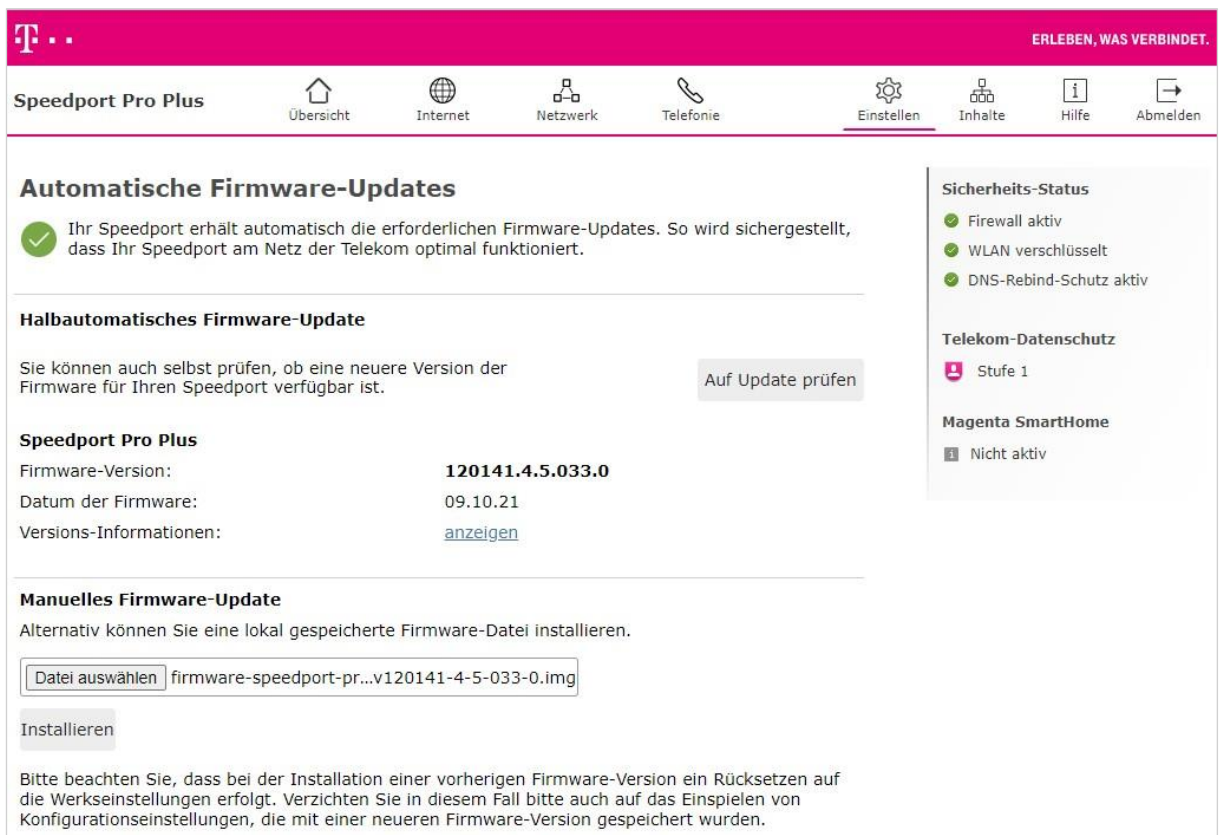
T · ·

ERLEBEN, WAS VERBINDET.

Speedport Pro Plus

Übersicht Internet Netzwerk Telefonie Einstellen Inhalte Hilfe Abmelden

Automatische Firmware-Updates

Ihr Speedport erhält automatisch die erforderlichen Firmware-Updates. So wird sichergestellt, dass Ihr Speedport am Netz der Telekom optimal funktioniert.

Halbautomatisches Firmware-Update

Sie können auch selbst prüfen, ob eine neuere Version der Firmware für Ihren Speedport verfügbar ist.

Auf Update prüfen

Speedport Pro Plus

Firmware-Version: 120141.4.5.033.0

Datum der Firmware: 09.10.21

Versions-Informationen: anzeigen

Manuelles Firmware-Update

Alternativ können Sie eine lokal gespeicherte Firmware-Datei installieren.

Datei auswählen firmware-speedport-pr...v120141-4-5-033-0.img

Installieren

Bitte beachten Sie, dass bei der Installation einer vorherigen Firmware-Version ein Rücksetzen auf die Werkseinstellungen erfolgt. Verzichten Sie in diesem Fall bitte auch auf das Einspielen von Konfigurationseinstellungen, die mit einer neueren Firmware-Version gespeichert wurden.

Sicherheits-Status

Firewall aktiv

WLAN verschlüsselt

DNS-Rebind-Schutz aktiv

Telekom-Datenschutz

Stufe 1

Magenta SmartHome

Nicht aktiv